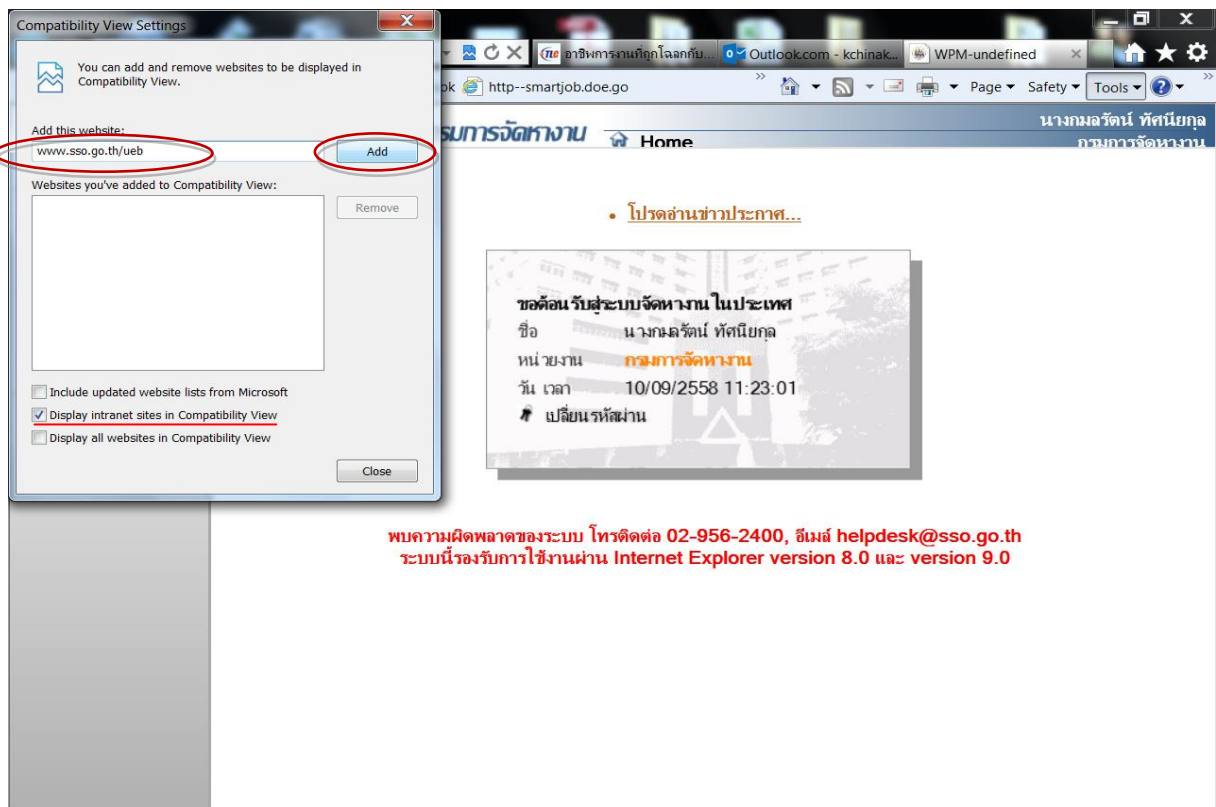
Compatibility View Settings

You can add and remove websites to be displayed in Compatibility View.

Add this website:

www.sso.go.th/ueb

Add

Websites you've added to Compatibility View:

Remove

Include updated website lists from Microsoft

Display intranet sites in Compatibility View

Display all websites in Compatibility View

Close

อาชีพการงานที่ถูกใจลูกกับ... Outlook.com - kchinak... WPM-undefined

ok http--smartjob.doe.go

Page ▾ Safety ▾ Tools ▾

รมการจัดหางาน Home

นางกมลรัตน์ ทัศนียกุล
กรมการจัดหางาน

• โปรดอ่านข่าวประกาศ...

ขอต้อนรับสู่ระบบจัดหางานในประเทศ
ชื่อ นางกมลรัตน์ ทัศนียกุล
หน่วยงาน กรมการจัดหางาน
วัน เวลา 10/09/2558 11:23:01
เปลี่ยนรหัสผ่าน

พบความผิดพลาดของระบบ โทรติดต่อ 02-956-2400, อีเมล์ helpdesk@sso.go.th
ระบบนี้รองรับการใช้งานผ่าน Internet Explorer version 8.0 และ version 9.0